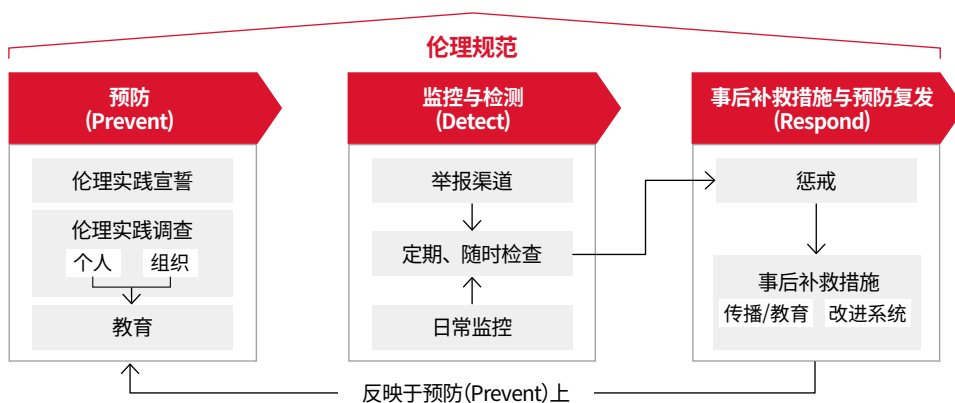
伦理规范

预防
(Prevent)

伦理实践宣誓

伦理实践调查

个人

组织

教育

监控与检测
(Detect)

举报渠道

定期、随时检查

日常监控

事后补救措施与预防复发
(Respond)

惩戒

事后补救措施

传播/教育

改进系统

反映于预防(Prevent)上